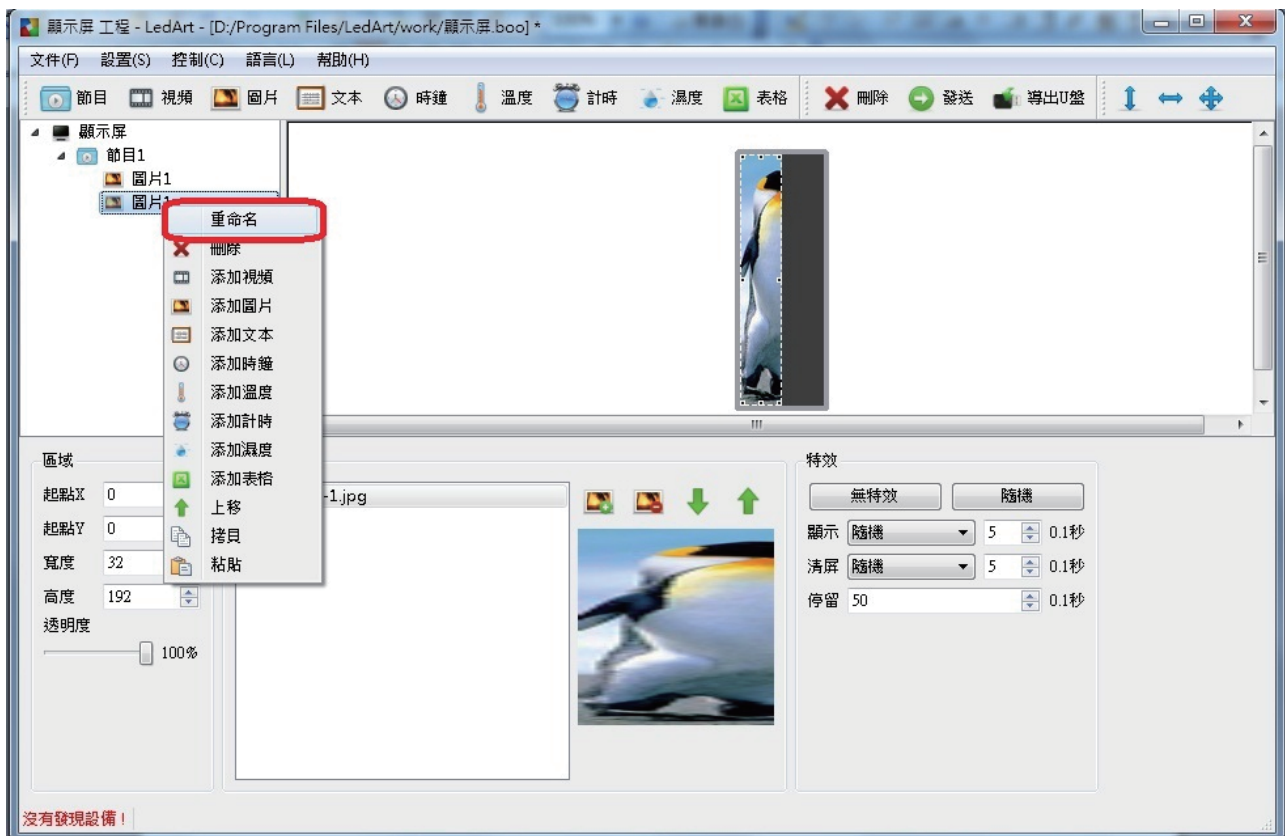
顯示屏 工程 - LedArt - [D:/Program Files/LedArt/work/顯示屏.boo] *

文件(F) 設置(S) 控制(C) 語言(L) 幫助(H)

節目 視頻 圖片 文本 時鐘 溫度 計時 濕度 表格 刪除 發送 導出U盤

顯示屏
節目1
圖片1
圖片1

重命名
刪除
添加視頻
添加圖片
添加文本
添加時鐘
添加溫度
添加計時
添加濕度
添加表格
上移
拷貝
粘貼

區域
起點X 0
起點Y 0
寬度 32
高度 192
透明度
100%

-1.jpg

特效
無特效 隨機
顯示 隨機 5 0.1秒
清屏 隨機 5 0.1秒
停留 50 0.1秒

沒有發現設備！